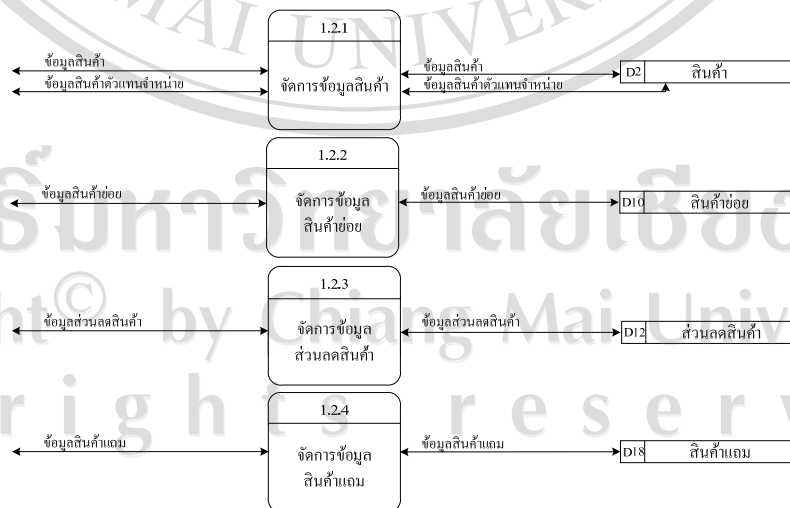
AI UNIVER

ข้อมูลสินค้า
ข้อมูลสินค้าตัวแทนจำหน่าย

1.2.1
จัดการข้อมูลสินค้า

ข้อมูลสินค้า
ข้อมูลสินค้าตัวแทนจำหน่าย

D2 สินค้า

ข้อมูลสินค้าย่อย

1.2.2
จัดการข้อมูลสินค้าย่อย

ข้อมูลสินค้าย่อย

D10 สินค้าย่อย

ข้อมูลส่วนลดสินค้า

1.2.3
จัดการข้อมูลส่วนลดสินค้า

ข้อมูลส่วนลดสินค้า

D12 ส่วนลดสินค้า

ข้อมูลสินค้าแถม

1.2.4
จัดการข้อมูลสินค้าแถม

ข้อมูลสินค้าแถม

D18 สินค้าแถม

ธิ์มหาวิทยาลัยเชียง
ht© by Chiang Mai Univ
r i g h t s r e s e r v